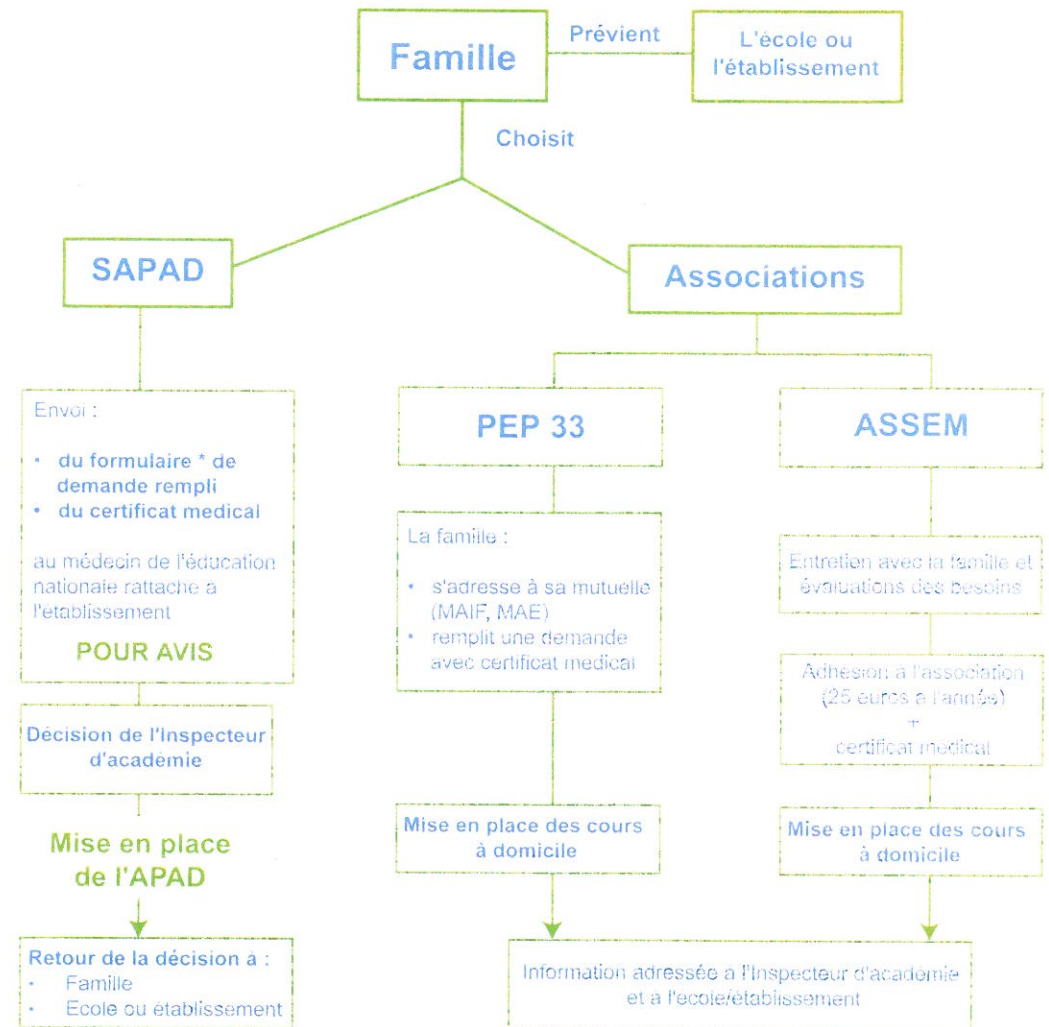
Famille

Prévient

L'école ou l'établissement

Choisit

SAPAD

Associations

Envoi :

- du formulaire * de demande rempli
- du certificat medical

au médecin de l'éducation nationale rattache à l'etablissement

POUR AVIS

Décision de l'Inspecteur d'académie

Mise en place de l'APAD

Retour de la décision a :
- Famille
- Ecole ou établissement

PEP 33

La famille :

- s'adresse à sa mutuelle (MAIF, MAE)
- remplit une demande avec certificat medical

Mise en place des cours à domicile

ASSEM

Entretien avec la famille et évaluations des besoins

Adhesion à l'association (25 euros à l'année)
+
certificat medical

Mise en place des cours à domicile

Information adressée à l'Inspecteur d'académie et a l'ecole/établissement